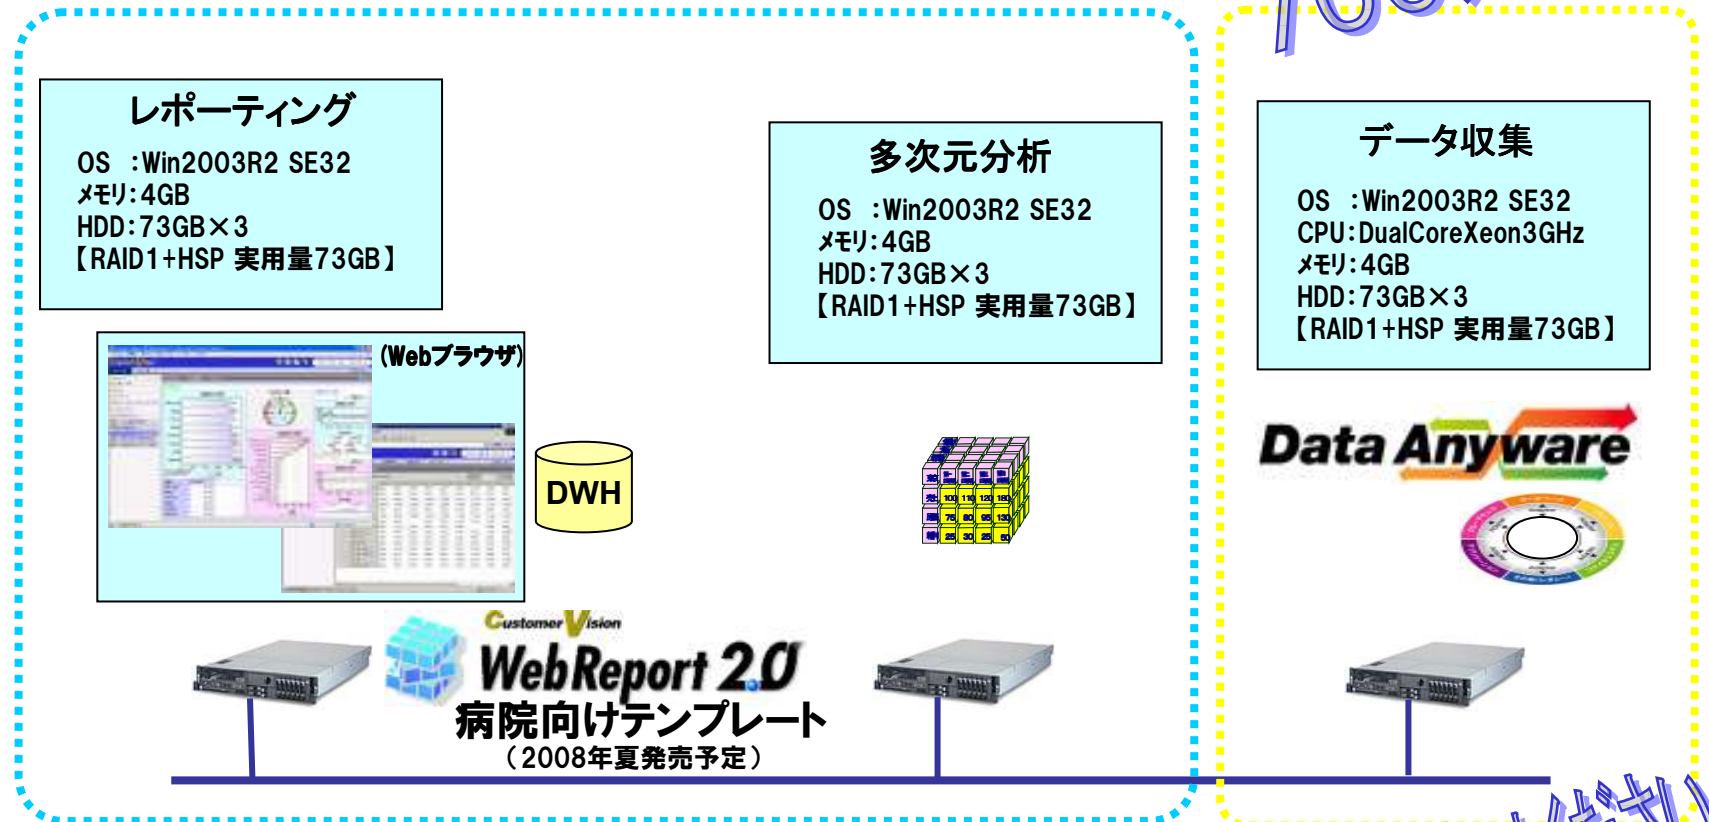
レポーティング

OS :Win2003R2 SE32
メモリ:4GB
HDD:73GB×3
【RAID1+HSP 実用量73GB】

(Webブラウザ)

DWH

多次元分析

OS :Win2003R2 SE32
メモリ:4GB
HDD:73GB×3
【RAID1+HSP 実用量73GB】

データ収集

OS :Win2003R2 SE32
CPU:DualCoreXeon3GHz
メモリ:4GB
HDD:73GB×3
【RAID1+HSP 実用量73GB】

Data Anyware

CustomerVision

WebReport 2.0
病院向けテンプレート
(2008年夏発売予定)